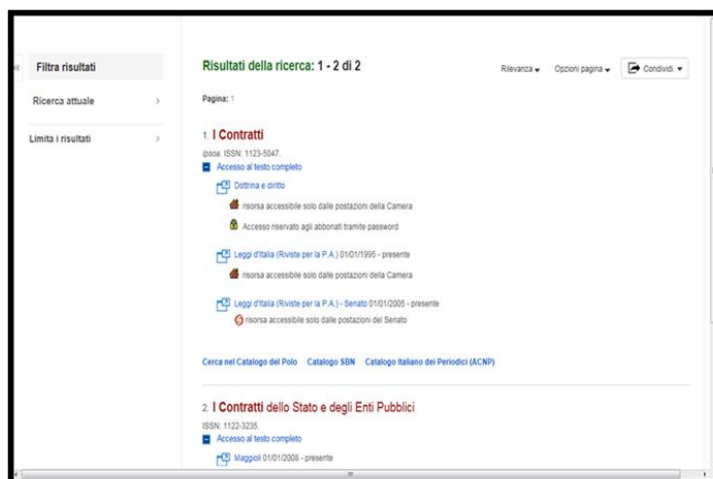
«
Filtra risultati

Ricerca attuale ›

Limita i risultati ›

Risultati della ricerca: 1 - 2 di 2

Rilevanza ▾ Opzioni pagina ▾ Condividi ▾

Pagina: 1

1. I Contratti
Ipsoa ISSN: 1123-5047.
Accesso al testo completo
Dottrina e diritto
risorsa accessibile solo dalle postazioni della Camera
Accesso riservato agli abbonati tramite password
Leggi d'Italia (Riviste per la P.A.) 01/01/1995 - presente
risorsa accessibile solo dalle postazioni della Camera
Leggi d'Italia (Riviste per la P.A.) - Senato 01/01/2005 - presente
risorsa accessibile solo dalle postazioni del Senato

Cerca nel Catalogo del Polo Catalogo SBN Catalogo Italiano dei Periodici (ACNP)

2. I Contratti dello Stato e degli Enti Pubblici
ISSN: 1122-3235.
Accesso al testo completo
Maggioli 01/01/2008 - presente